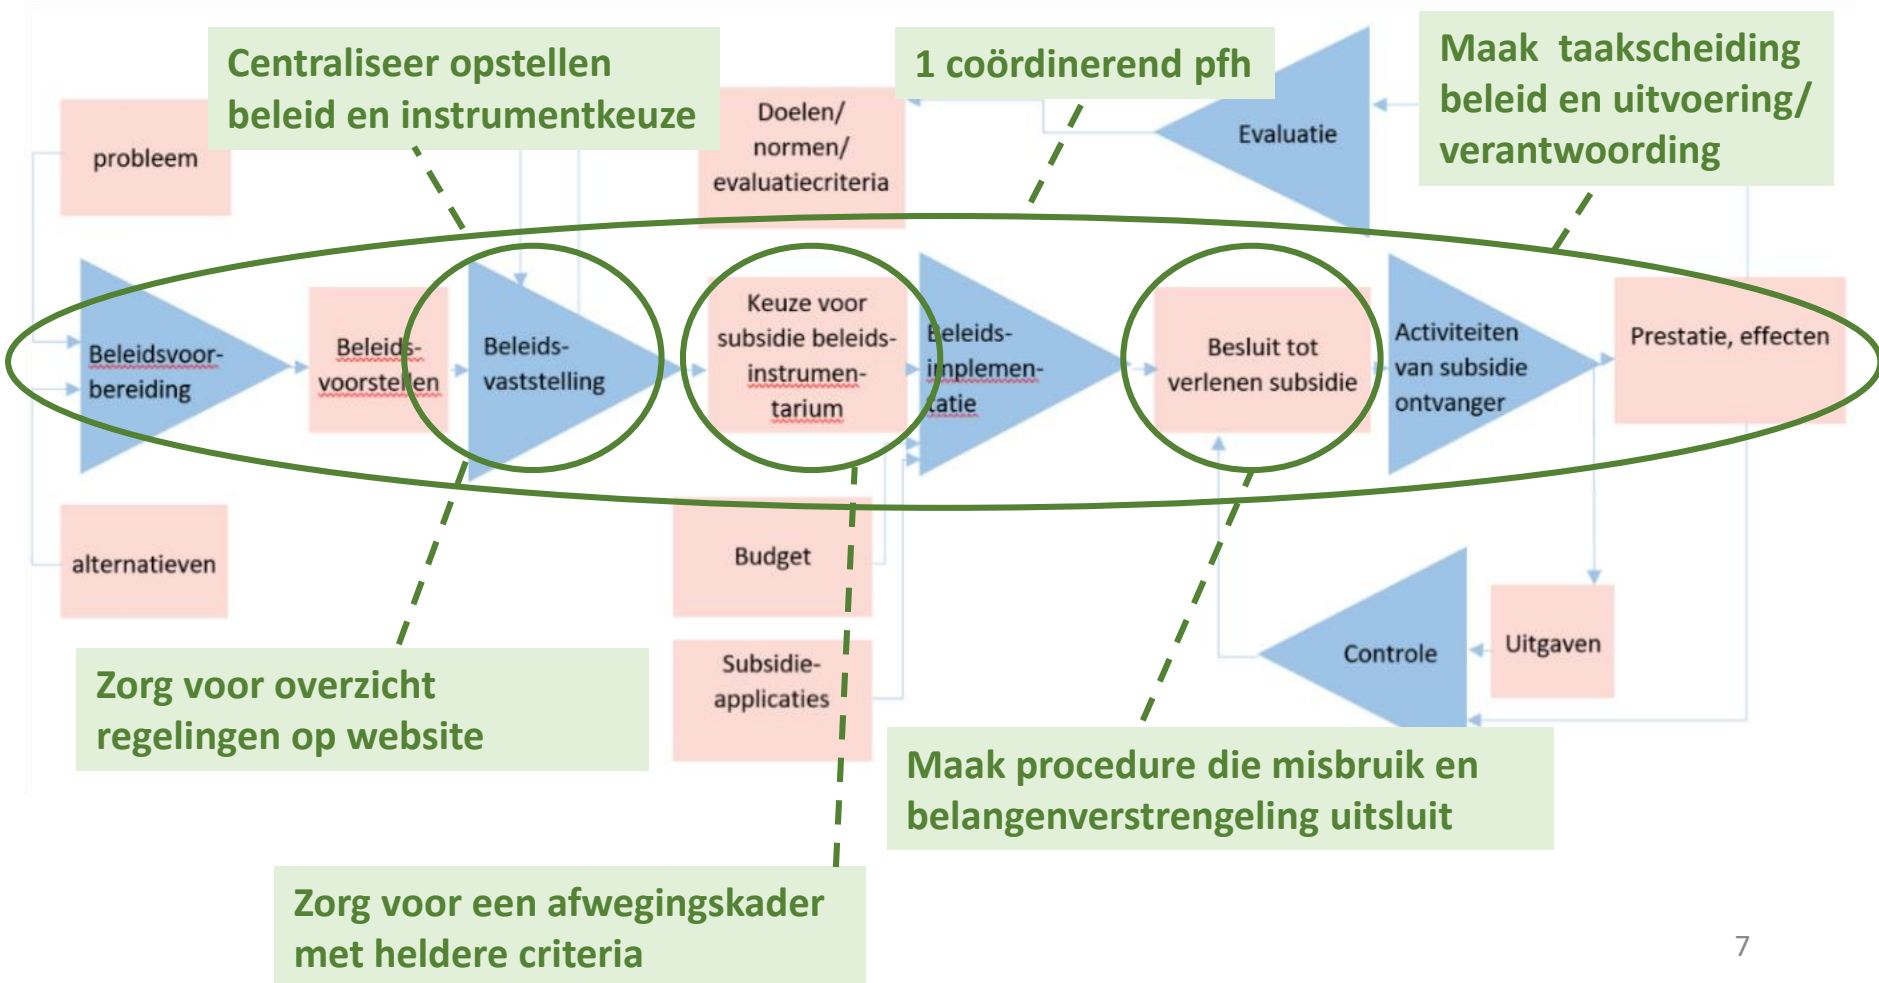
Centraliseer opstellen beleid en instrumentkeuze

1 coördinerend pfh

Maak taakscheiding beleid en uitvoering/ verantwoording

probleem

Doelen/ normen/ evaluatiecriteria

Evaluatie

Beleidsvoorbereiding

Beleidsvoorstellen

Beleidsvaststelling

Keuze voor subsidie beleidsinstrumentarium

Beleidsimplementatie

Besluit tot verlenen subsidie

Activiteiten van subsidie ontvanger

Prestatie, effecten

alternatieven

Budget

Subsidieapplicaties

Controle

Uitgaven

Zorg voor overzicht regelingen op website

Maak procedure die misbruik en belangenverstrengeling uitsluit

Zorg voor een afwegingskader met heldere criteria

7